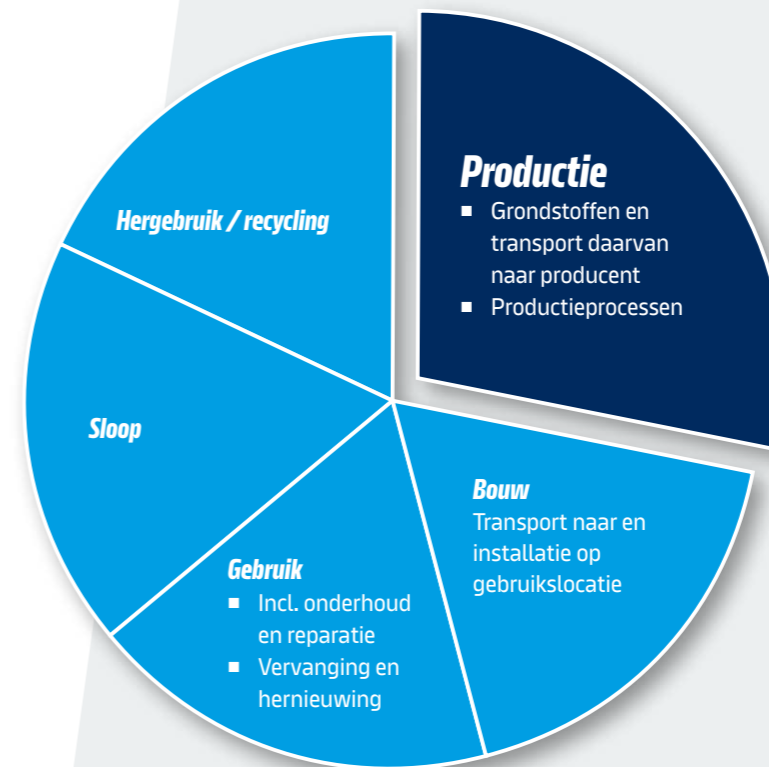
Productie
- Grondstoffen en transport daarvan naar producent
- Productieprocessen

Bouw
Transport naar en installatie op gebruikslocatie

Gebruik
- Incl. onderhoud en reparatie
- Vervanging en hernieuwing

Sloop

Hergebruik / recycling